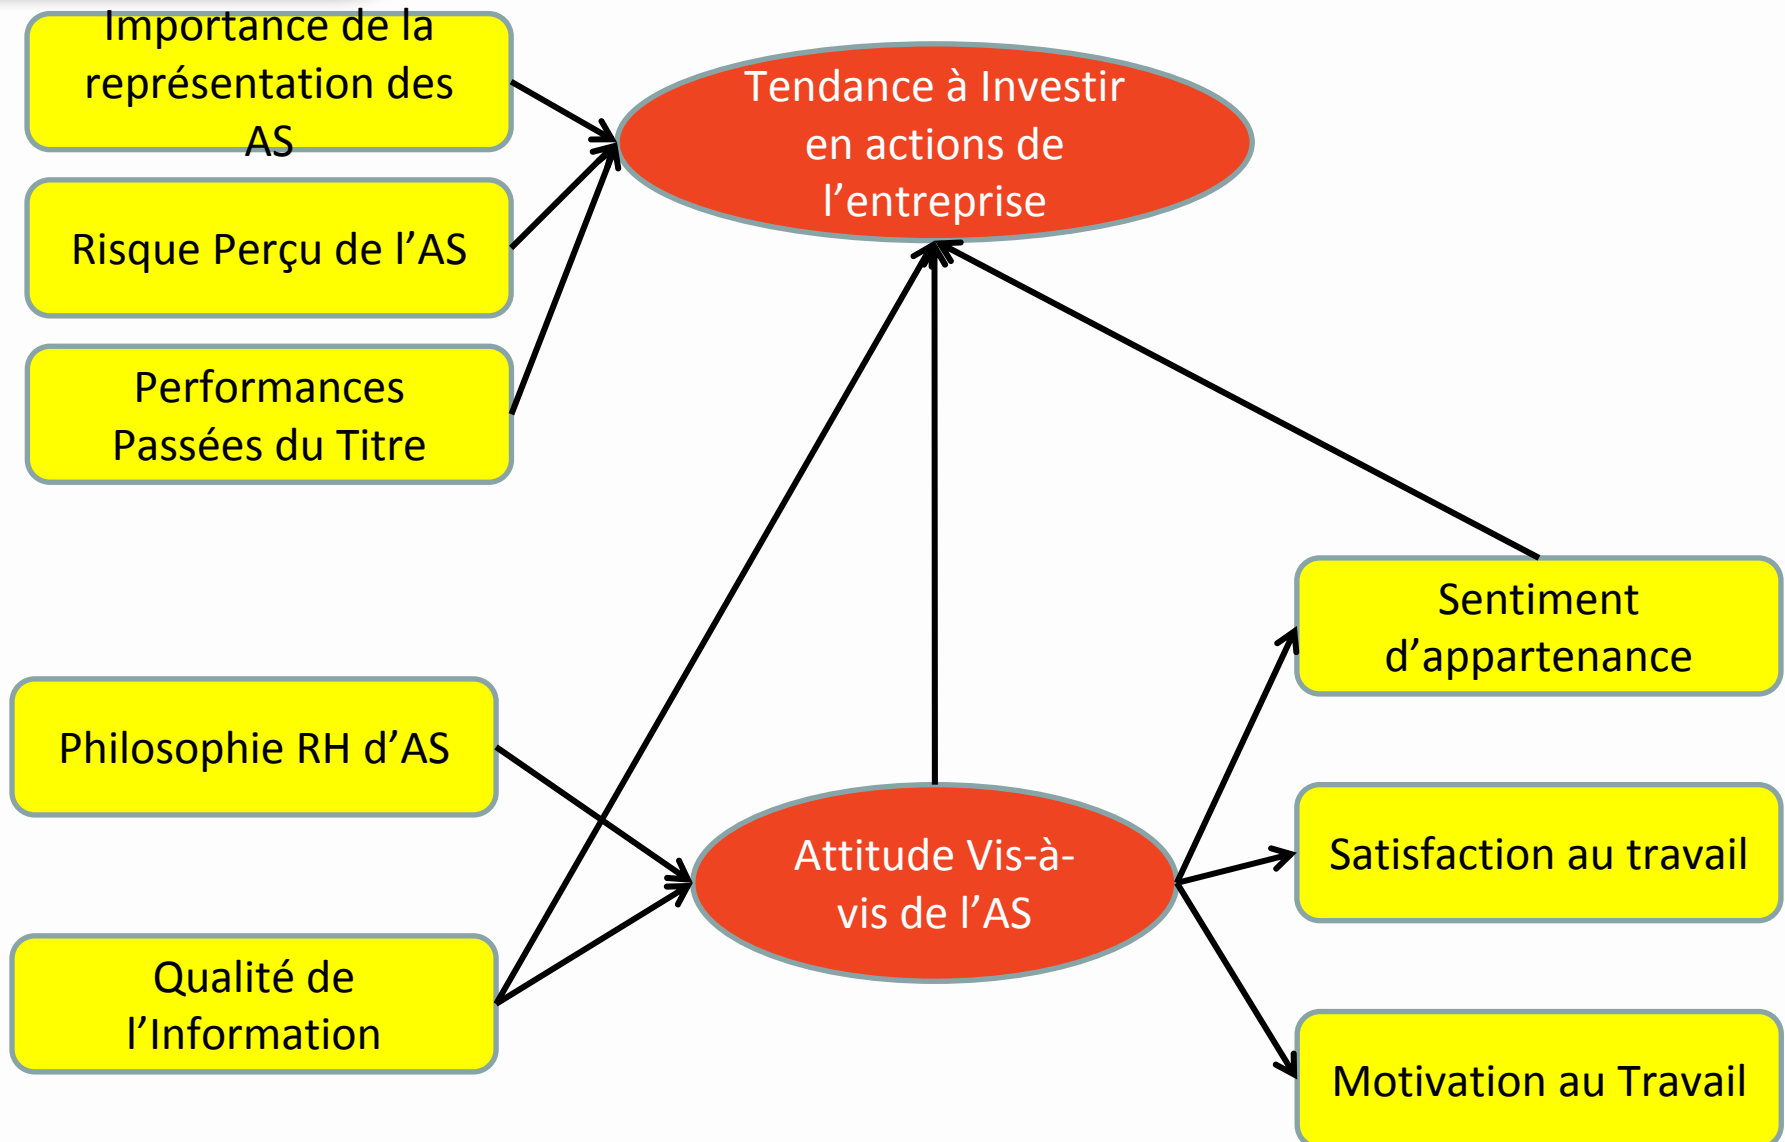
Importance de la représentation des AS

Risque Perçu de l’AS

Performances Passées du Titre

Tendance à Investir en actions de l’entreprise

Sentiment d’appartenance

Philosophie RH d’AS

Attitude Vis-à-vis de l’AS

Satisfaction au travail

Qualité de l’Information

Motivation au Travail